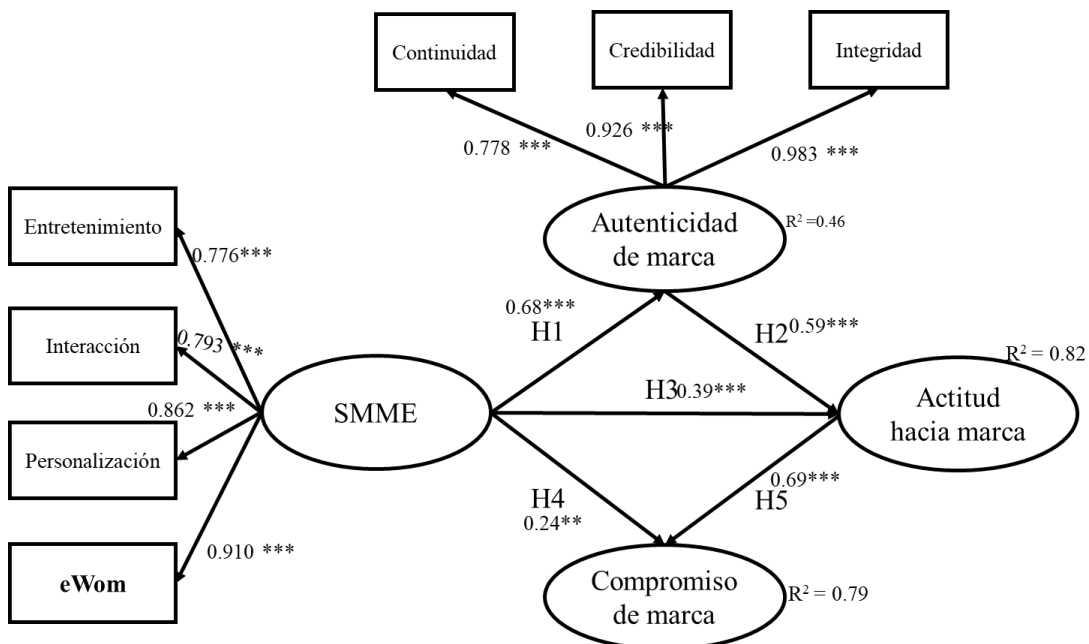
Continuidad

Credibilidad

Integridad

0.778 ***

0.926 ***

0.983 ***

Entretenimiento

0.776***

Autenticidad de marca

$R^2 = 0.46$

Interacción

0.793 ***

0.68***

H1

H2 0.59***

$R^2 = 0.82$

0.862 ***

SMME

H3 0.39***

Actitud hacia marca

Personalización

H4

0.24**

0.69***

H5

eWom

0.910 ***

Compromiso de marca

$R^2 = 0.79$